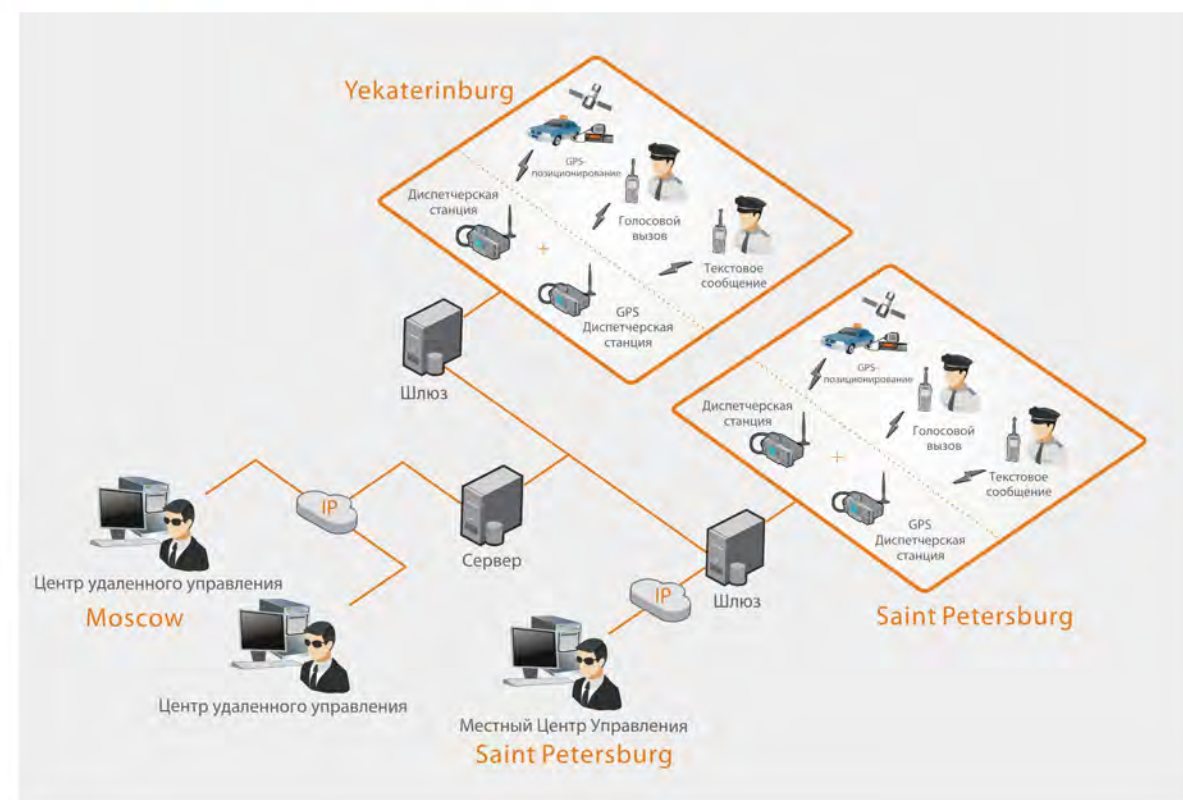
Yekaterinburg

GPS-позиционирование

Диспетчерская станция

Голосовой вызов

Текстовое сообщение

GPS Диспетчерская станция

Шлюз

GPS-позиционирование

Диспетчерская станция

Голосовой вызов

Текстовое сообщение

GPS Диспетчерская станция

IP

Сервер

Центр удаленного управления

Moscow

Центр удаленного управления

IP

Шлюз

Saint Petersburg

Местный Центр Управления

Saint Petersburg